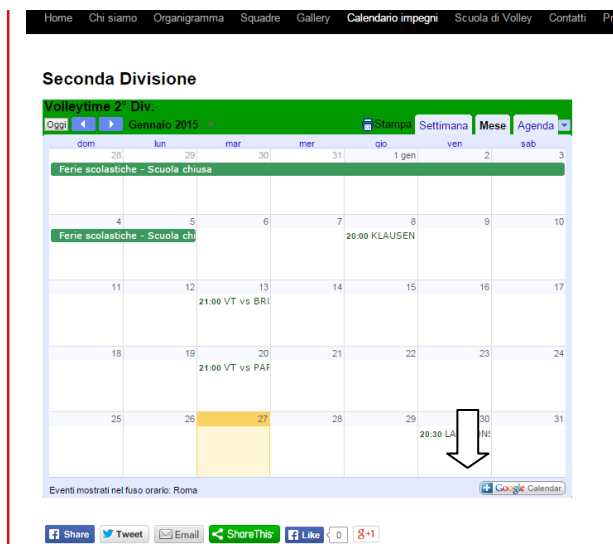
Home Chi siamo Organigramma Squadre Gallery Calendario impegni Scuola di Volley Contatti Pr

Seconda Divisione

Volleytime 2° Div.

Oggi ◀ ▶ Gennaio 2015 ▾ Stampa Settimana Mese Agenda ▾

| dom | lun | mar | mer | gio | ven | sab |
|---|---|---|---|---|---|---|
| 28 | 29 | 30 | 31 | 1 gen | 2 | 3 |
| Ferie scolastiche - Scuola chiusa | | | | | | |
| 4 | 5 | 6 | 7 | 8 | 9 | 10 |
| Ferie scolastiche - Scuola chi | | | | 20:00 KLAUSEN | | |
| 11 | 12 | 13 | 14 | 15 | 16 | 17 |
| | | 21:00 VT vs BRU | | | | |
| 18 | 19 | 20 | 21 | 22 | 23 | 24 |
| | | 21:00 VT vs PAR | | | | |
| 25 | 26 | 27 | 28 | 29 | 30 | 31 |
| | | | | | 20:30 LA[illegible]NS | |

Eventi mostrati nel fuso orario: Roma

Google Calendar

Share Tweet Email ShareThis Like 0 g+1